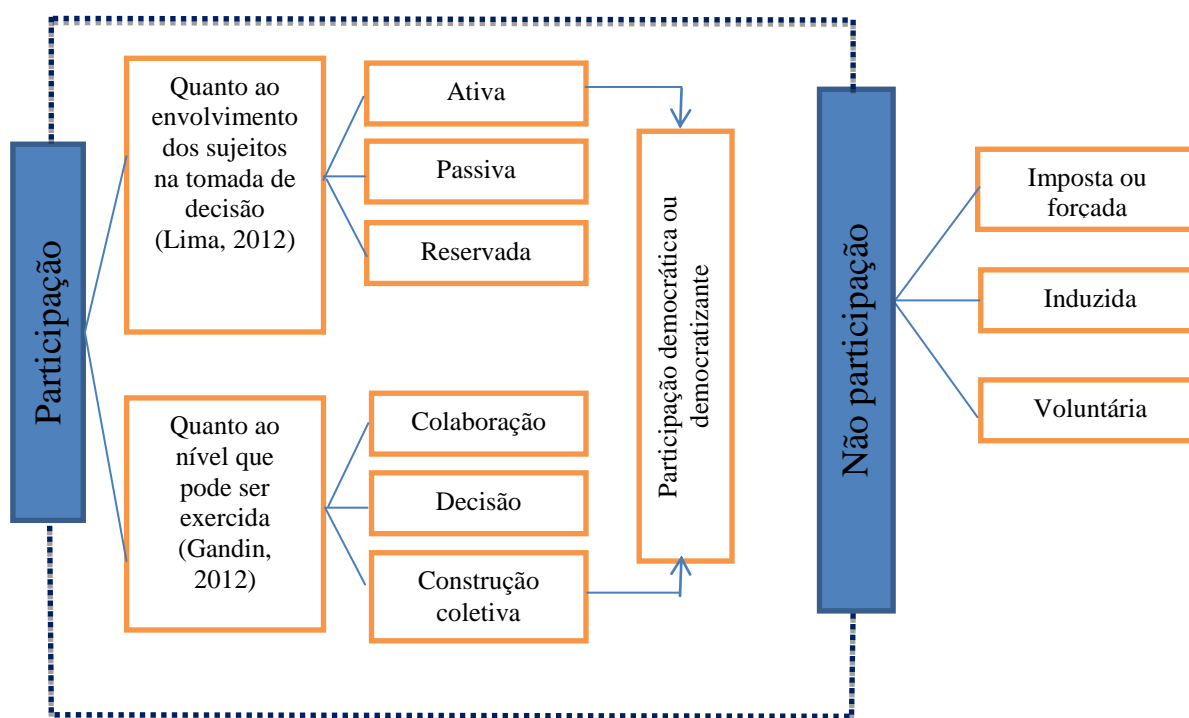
Participação

Quanto ao envolvimento dos sujeitos na tomada de decisão (Lima, 2012)

Ativa

Passiva

Reservada

Quanto ao nível que pode ser exercida (Gandin, 2012)

Colaboração

Decisão

Construção coletiva

Participação democrática ou democratizante

Não participação

Imposta ou forçada

Induzida

Voluntária